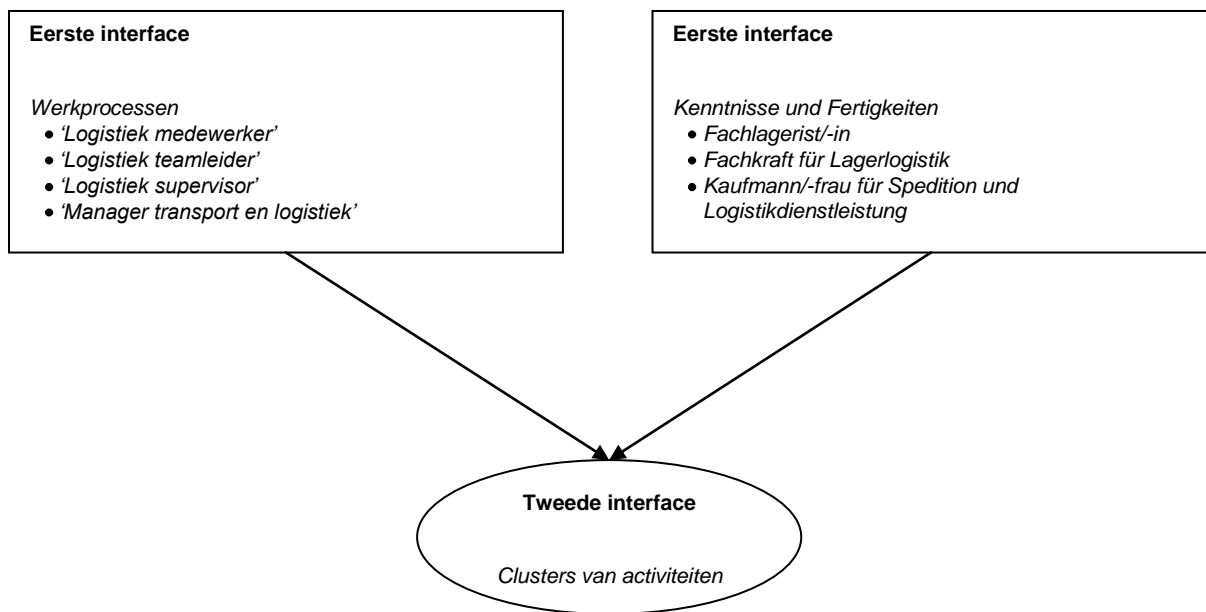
Eerste interface

Werkprocessen
- 'Logistiek medewerker'
- 'Logistiek teamleider'
- 'Logistiek supervisor'
- 'Manager transport en logistiek'

Eerste interface

Kenntnisse und Fertigkeiten
- Fachlagerist/-in
- Fachkraft für Lagerlogistik
- Kaufmann/-frau für Spedition und Logistikdienstleistung

Tweede interface

Clusters van activiteiten